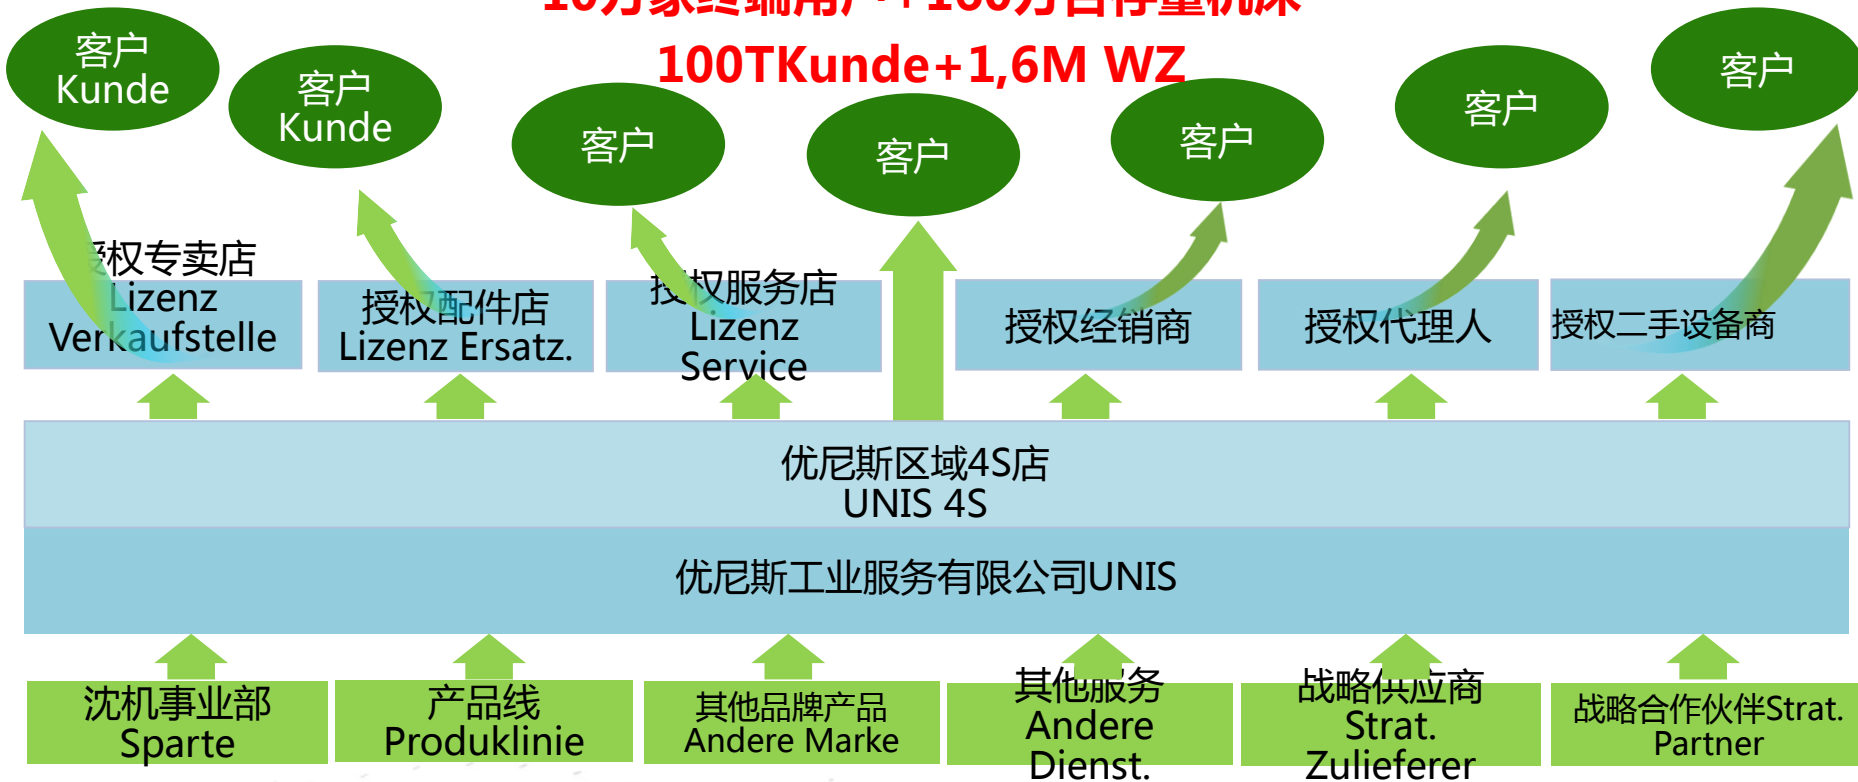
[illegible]
100TKunde+1,6M WZ

客户
Kunde

客户
Kunde

客户

客户

客户

客户

客户

授权专卖店
Lizenz
Verkaufstelle

授权配件店
Lizenz Ersatz.

授权服务店
Lizenz
Service

授权经销商

授权代理人

授权二手设备商

优尼斯区域4S店
UNIS 4S

优尼斯工业服务有限公司UNIS

沈机事业部
Sparte

产品线
Produklinie

其他品牌产品
Andere Marke

其他服务
Andere
Dienst.

战略供应商
Strat.
Zulieferer

战略合作伙伴Strat.
Partner